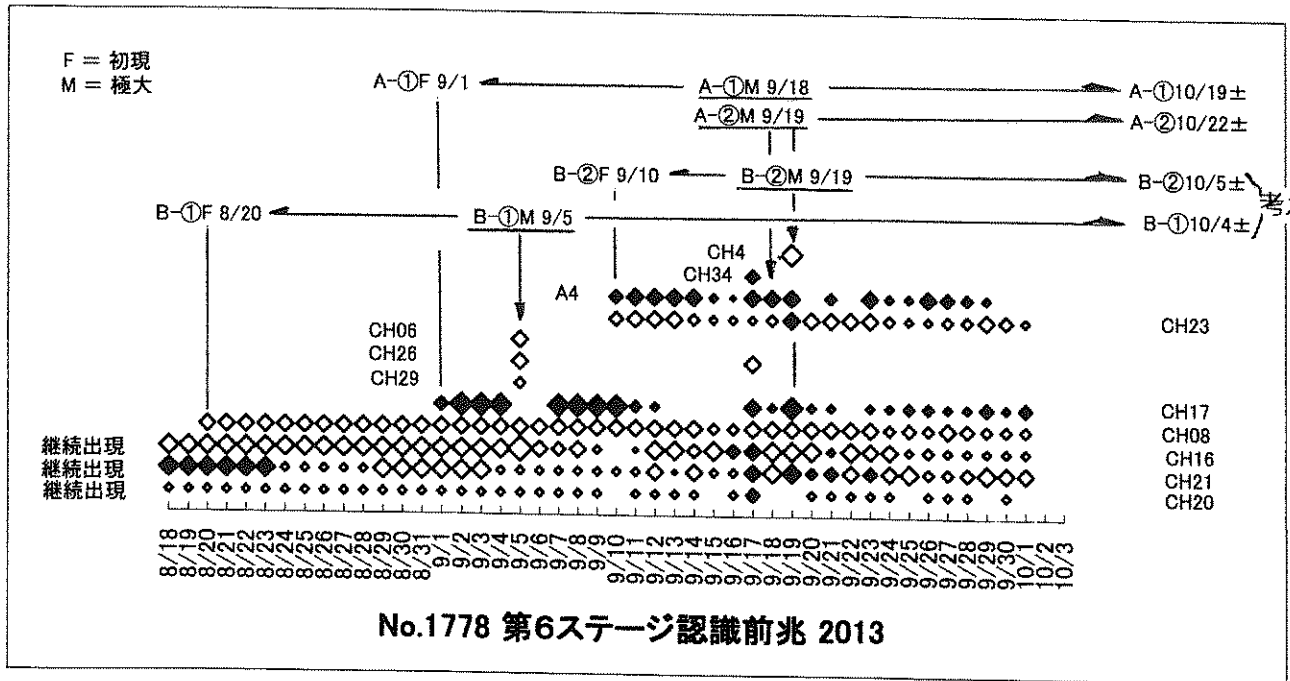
F = 初現
M = 極大

A-①F 9/1
A-①M 9/18
A-①10/19±
A-②M 9/19
A-②10/22±
B-②F 9/10
B-②M 9/19
B-②10/5±
B-①F 8/20
B-①M 9/5
B-①10/4±
考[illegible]

CH4
CH34
A4
CH23
CH06
CH26
CH29
CH17
継続出現 CH08
継続出現 CH16
継続出現 CH21
CH20

8/18 8/19 8/20 8/21 8/22 8/23 8/24 8/25 8/26 8/27 8/28 8/29 8/30 8/31 9/1 9/2 9/3 9/4 9/5 9/6 9/7 9/8 9/9 9/10 9/11 9/12 9/13 9/14 9/15 9/16 9/17 9/18 9/19 9/20 9/21 9/22 9/23 9/24 9/25 9/26 9/27 9/28 9/29 9/30 10/1 10/2 10/3

No.1778 第6ステージ認識前兆 2013